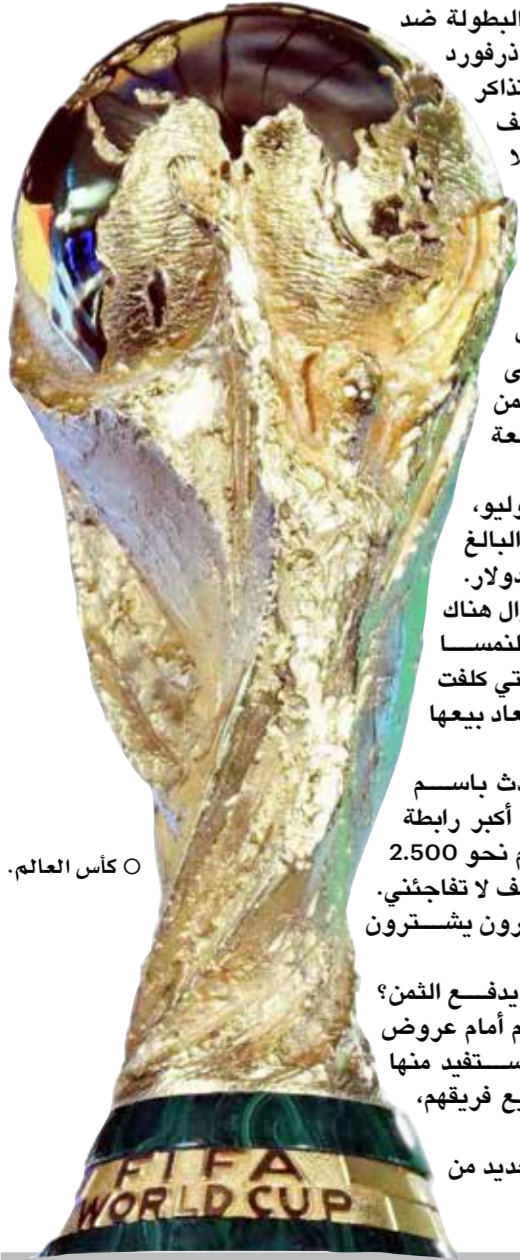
البطولة ضد
ذرفورد
تذاكر
ف
لا

ى
من
عة

وليو،
البالغ
دولار.
ال هناك
لنمسا
تي كلفت
عاد بيعها

ث باسم
أكبر رابطة
م نحو 2.500
ف لا تفاجئني.
رون يشترون

يدفع الثمن؟
م أمام عروض
ستفيد منها
يع فريقهم،

حديد من

○ كأس العالم.

FIFA
WORLD CUP